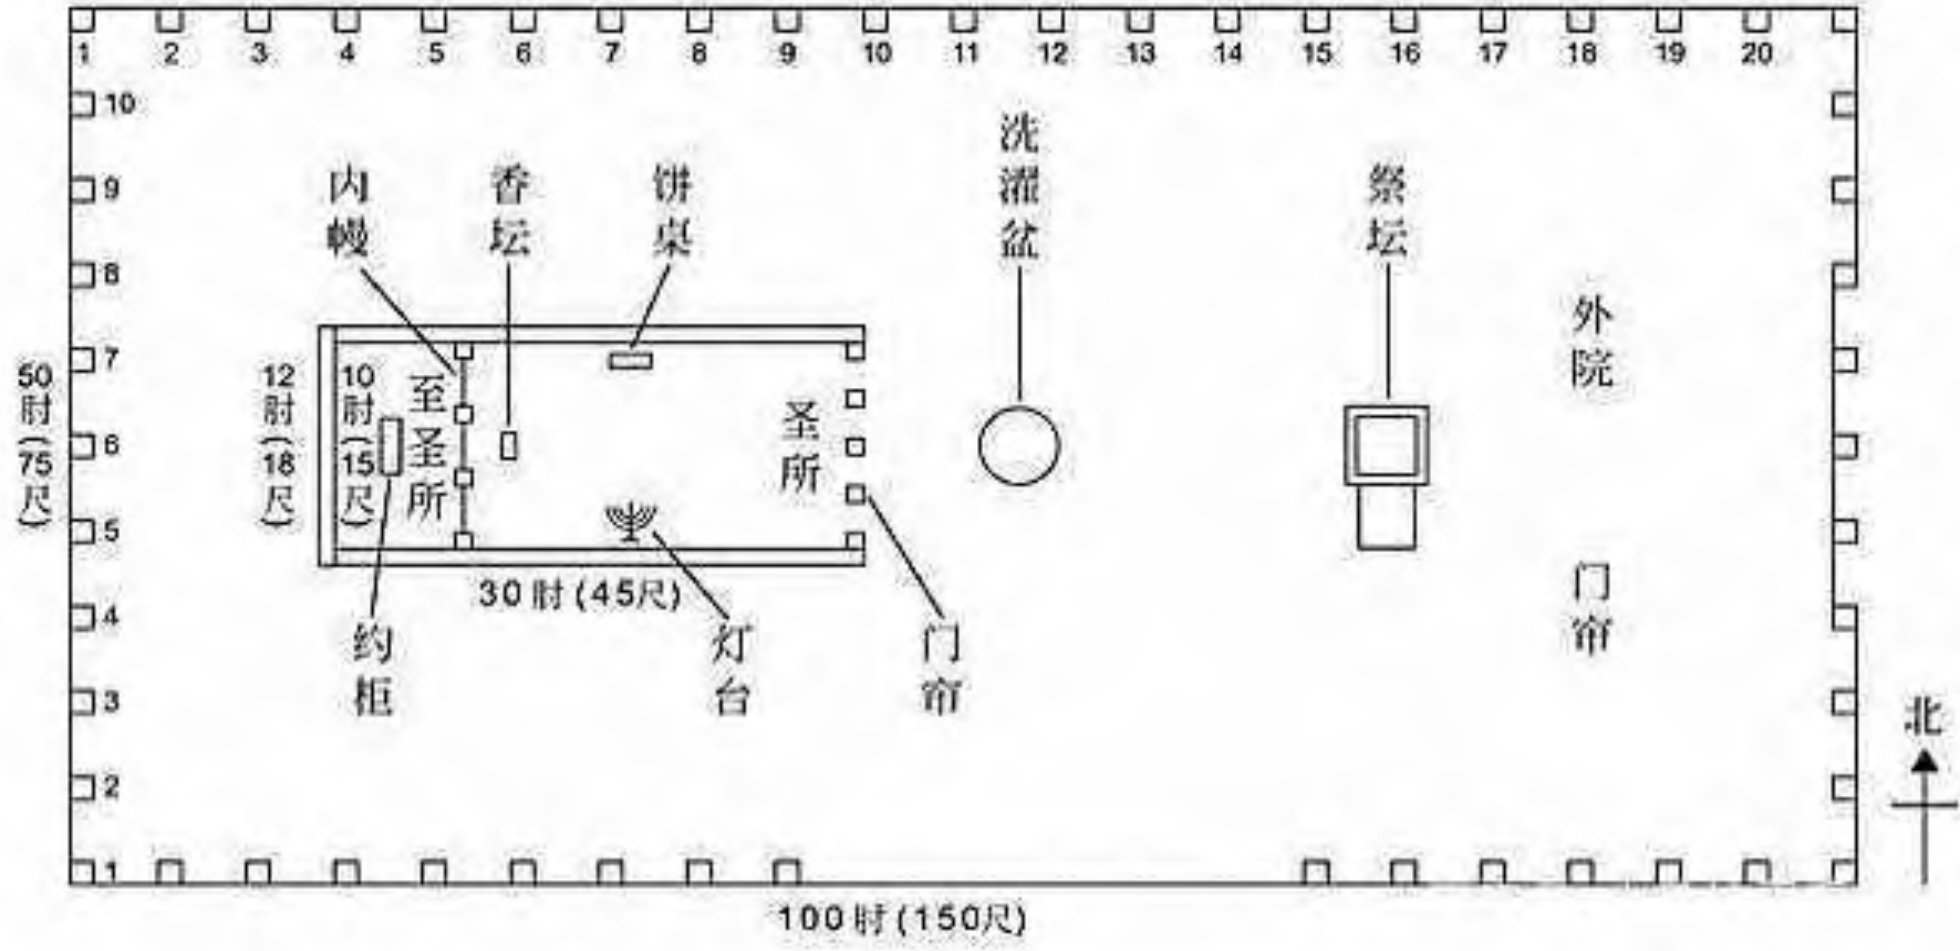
1 2 3 4 5 6 7 8 9 10 11 12 13 14 15 16 17 18 19 20

10
9
8
7
6
5
4
3
2
1

50肘(75尺)

内幔

香坛

饼桌

洗濯盆

祭坛

外院

12肘(18尺)

10肘(15尺)

至圣所

圣所

30肘(45尺)

约柜

灯台

门帘

门帘

北

100肘(150尺)